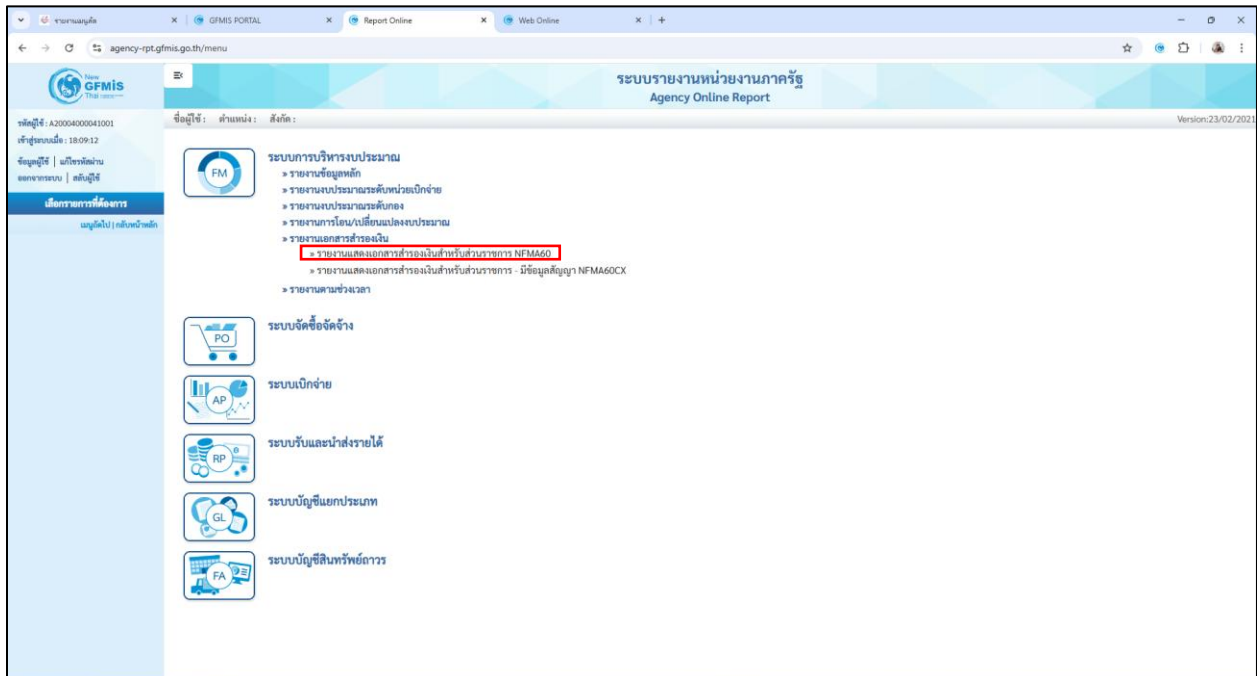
รายงานเมนูหลัก
GFMIS PORTAL
Report Online
Web Online
agency-rpt.gfmis.go.th/menu

New GFMIS Thai

ระบบรายงานหน่วยงานภาครัฐ
Agency Online Report

ชื่อผู้ใช้ : ตำแหน่ง : สังกัด :
Version:23/02/2021

รหัสผู้ใช้ : A20004000041001
เข้าสู่ระบบเมื่อ : 18:09:12
ข้อมูลผู้ใช้ | แก้ไขรหัสผ่าน
ออกจากระบบ | สลับผู้ใช้
เลือกรายการที่ต้องการ
เมนูถัดไป | กลับหน้าหลัก

FM
ระบบการบริหารงบประมาณ
» รายงานข้อมูลหลัก
» รายงานงบประมาณระดับหน่วยเบิกจ่าย
» รายงานงบประมาณระดับกอง
» รายงานการโอน/เปลี่ยนแปลงงบประมาณ
» รายงานเอกสารสำรองเงิน
» รายงานแสดงเอกสารสำรองเงินสำหรับส่วนราชการ NFMA60
» รายงานแสดงเอกสารสำรองเงินสำหรับส่วนราชการ - มีข้อมูลสัญญา NFMA60CX
» รายงานตามช่วงเวลา

PO
ระบบจัดซื้อจัดจ้าง

AP
ระบบเบิกจ่าย

RP
ระบบรับและนำส่งรายได้

GL
ระบบบัญชีแยกประเภท

FA
ระบบบัญชีสินทรัพย์ถาวร